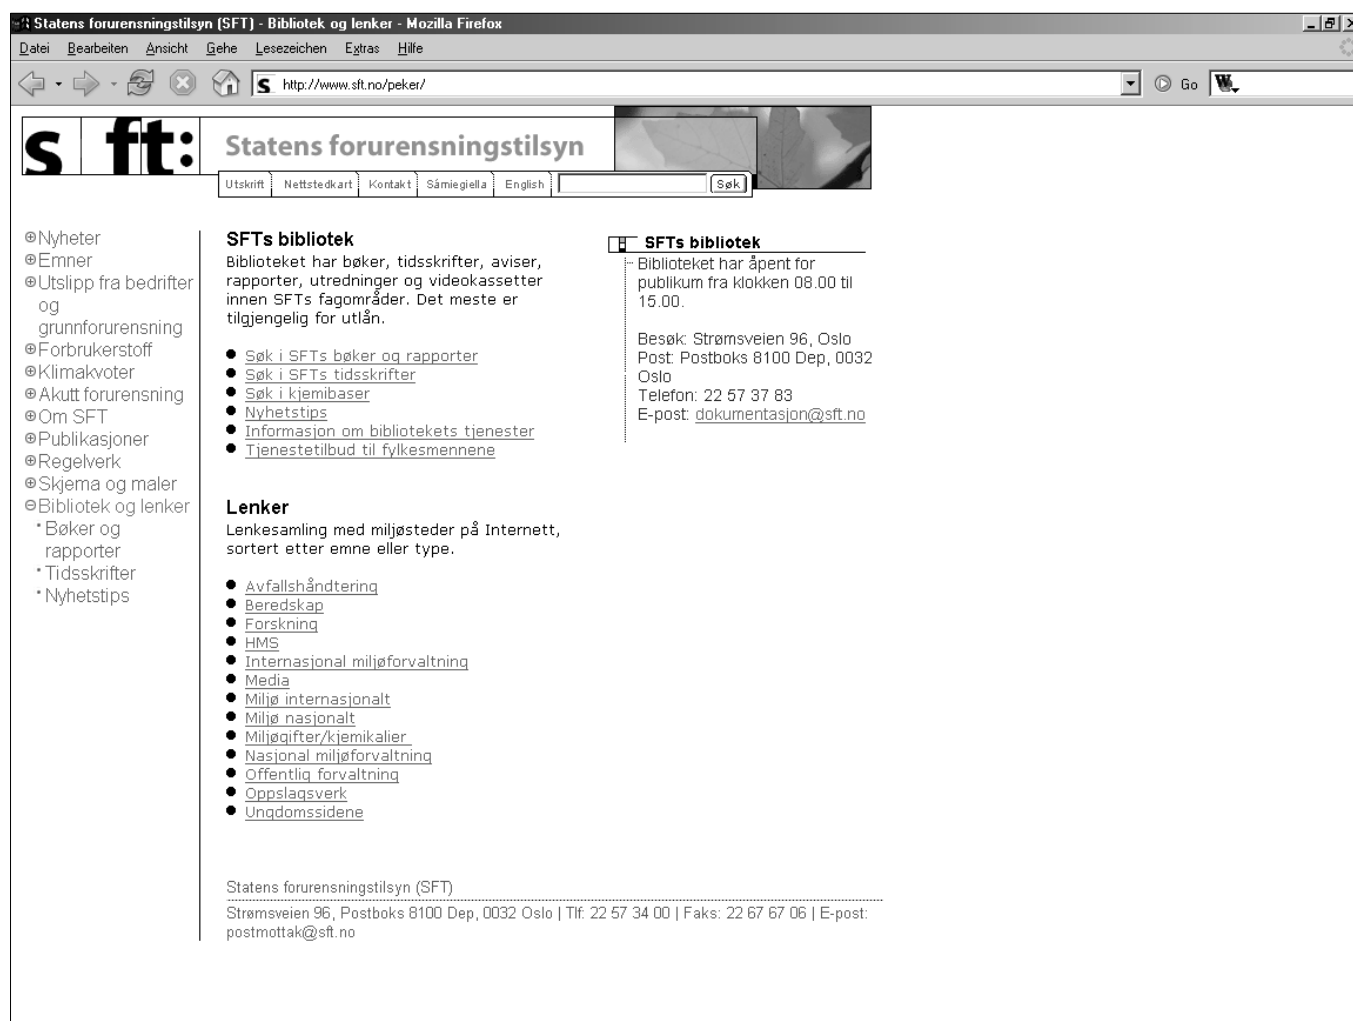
Statens forurensningstilsyn (SFT) - Bibliotek og lenker - Mozilla Firefox

Datei Bearbeiten Ansicht Gehe Lesezeichen Extras Hilfe

http://www.sft.no/peker/

Go

s ft: Statens forurensningstilsyn

Utskrift | Nettstedkart | Kontakt | Sámiegiella | English | Søk

⊕Nyheter
⊕Emner
⊕Utslipp fra bedrifter og grunnforurensning
⊕Forbrukerstoff
⊕Klimakvoter
⊕Akutt forurensning
⊕Om SFT
⊕Publikasjoner
⊕Regelverk
⊕Skjema og maler
⊖Bibliotek og lenker
• Bøker og rapporter
• Tidsskrifter
• Nyhetstips

SFTs bibliotek
Biblioteket har bøker, tidsskrifter, aviser, rapporter, utredninger og videokassetter innen SFTs fagområder. Det meste er tilgjengelig for utlån.

- Søk i SFTs bøker og rapporter
- Søk i SFTs tidsskrifter
- Søk i kjemibaser
- Nyhetstips
- Informasjon om bibliotekets tjenester
- Tjenestetilbud til fylkesmennene

Lenker
Lenkesamling med miljøsteder på Internett, sortert etter emne eller type.

- Avfallshåndtering
- Beredskap
- Forskning
- HMS
- Internasjonal miljøforvaltning
- Media
- Miljø internasjonalt
- Miljø nasjonalt
- Miljøgifter/kjemikalier
- Nasjonal miljøforvaltning
- Offentlig forvaltning
- Oppslagsverk
- Ungdomssidene

SFTs bibliotek
Biblioteket har åpent for publikum fra klokken 08.00 til 15.00.

Besøk: Strømsveien 96, Oslo
Post: Postboks 8100 Dep, 0032 Oslo
Telefon: 22 57 37 83
E-post: dokumentasjon@sft.no

Statens forurensningstilsyn (SFT)
Strømsveien 96, Postboks 8100 Dep, 0032 Oslo | Tlf: 22 57 34 00 | Faks: 22 67 67 06 | E-post: postmottak@sft.no